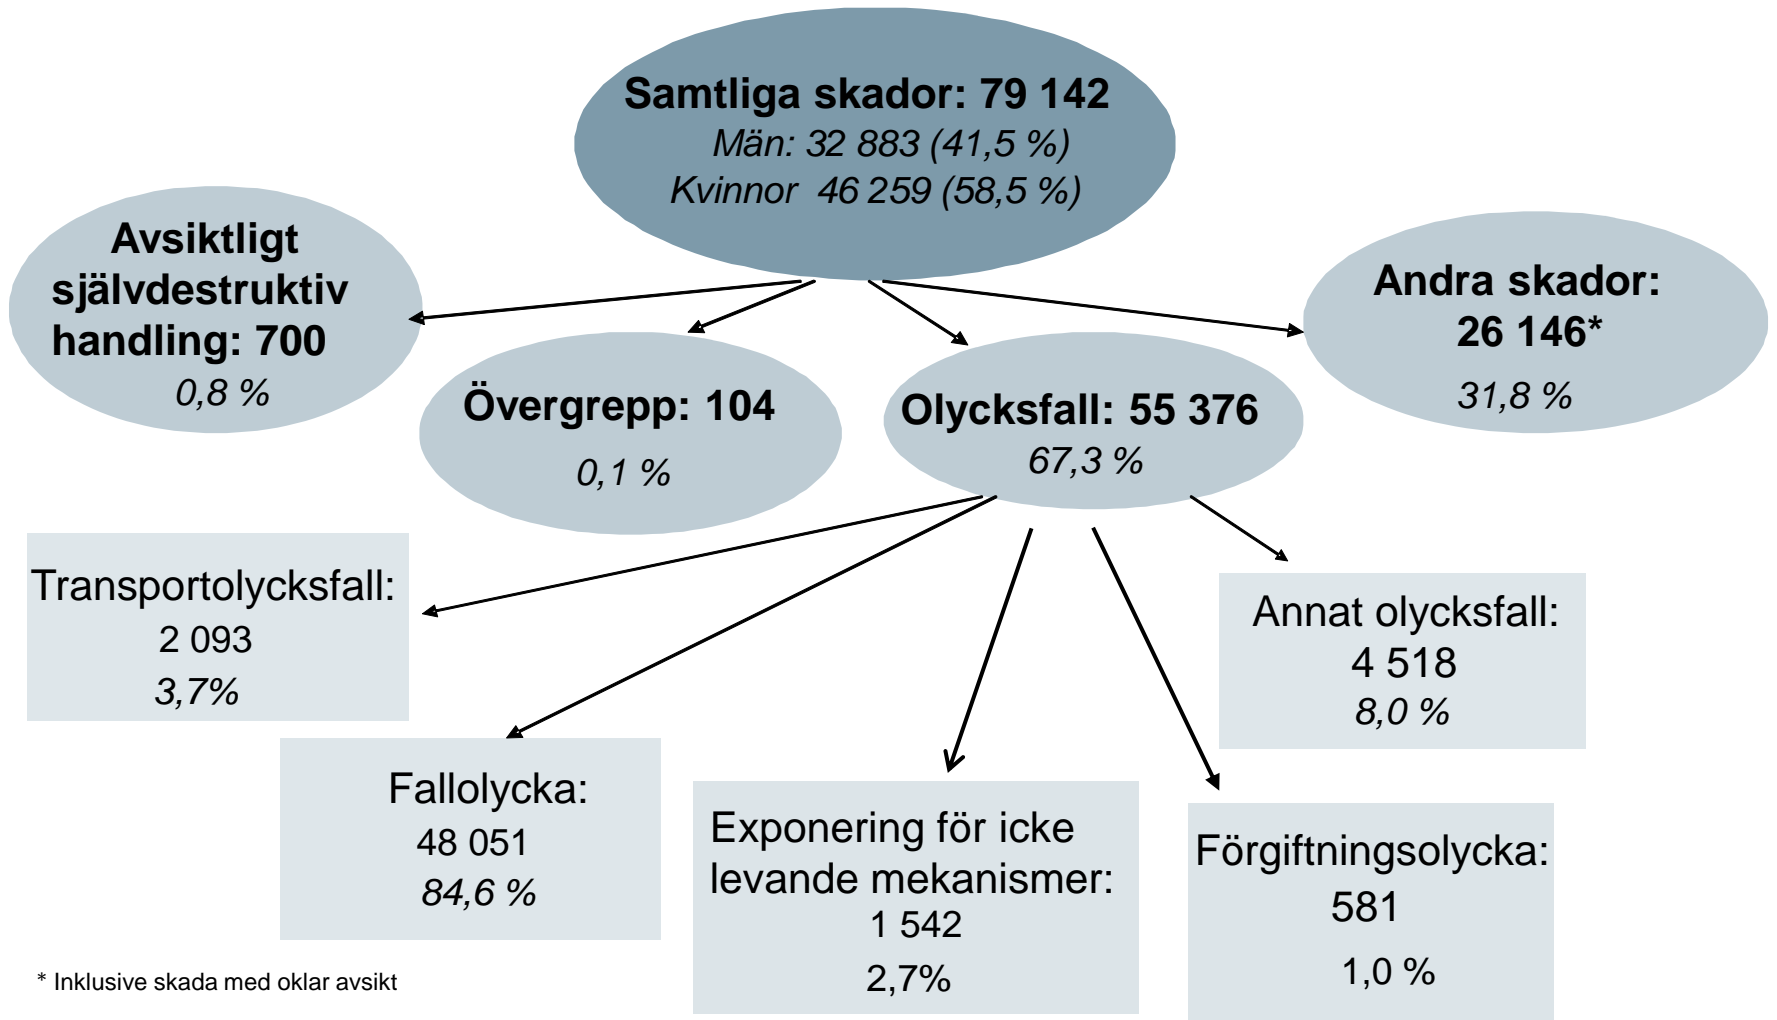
Samtliga skador: 79 142
Män: 32 883 (41,5 %)
Kvinnor 46 259 (58,5 %)

Avsiktligt självdestruktiv handling: 700
0,8 %

Övergrepp: 104
0,1 %

Olycksfall: 55 376
67,3 %

Andra skador: 26 146*
31,8 %

Transportolycksfall:
2 093
3,7%

Fallolycka:
48 051
84,6 %

Exponering för icke levande mekanismer:
1 542
2,7%

Förgiftningsolycka:
581
1,0 %

Annat olycksfall:
4 518
8,0 %

* Inklusive skada med oklar avsikt